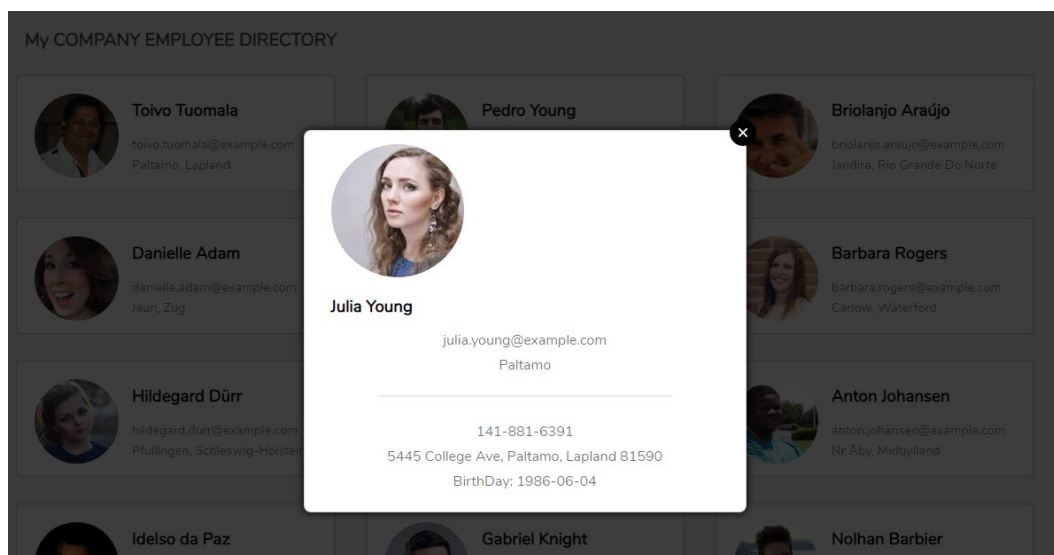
My COMPANY EMPLOYEE DIRECTORY

Toivo Tuomala
toivo.tuomala@example.com
Paltamo, Lapland

Pedro Young

Briolanjo Araújo
briolanjo.araujo@example.com
Jandira, Rio Grande Do Norte

Danielle Adam
danielle.adam@example.com
Jaun, Zug

Barbara Rogers
barbara.rogers@example.com
Carlow, Waterford

Hildegard Dürr
hildegard.durr@example.com
Pfullingen, Schleswig-Holstein

Anton Johansen
anton.johansen@example.com
Nr Åby, Midtjylland

Idelso da Paz

Gabriel Knight

Nolhan Barbier

×

Julia Young

julia.young@example.com
Paltamo

141-881-6391
5445 College Ave, Paltamo, Lapland 81590
BirthDay: 1986-06-04